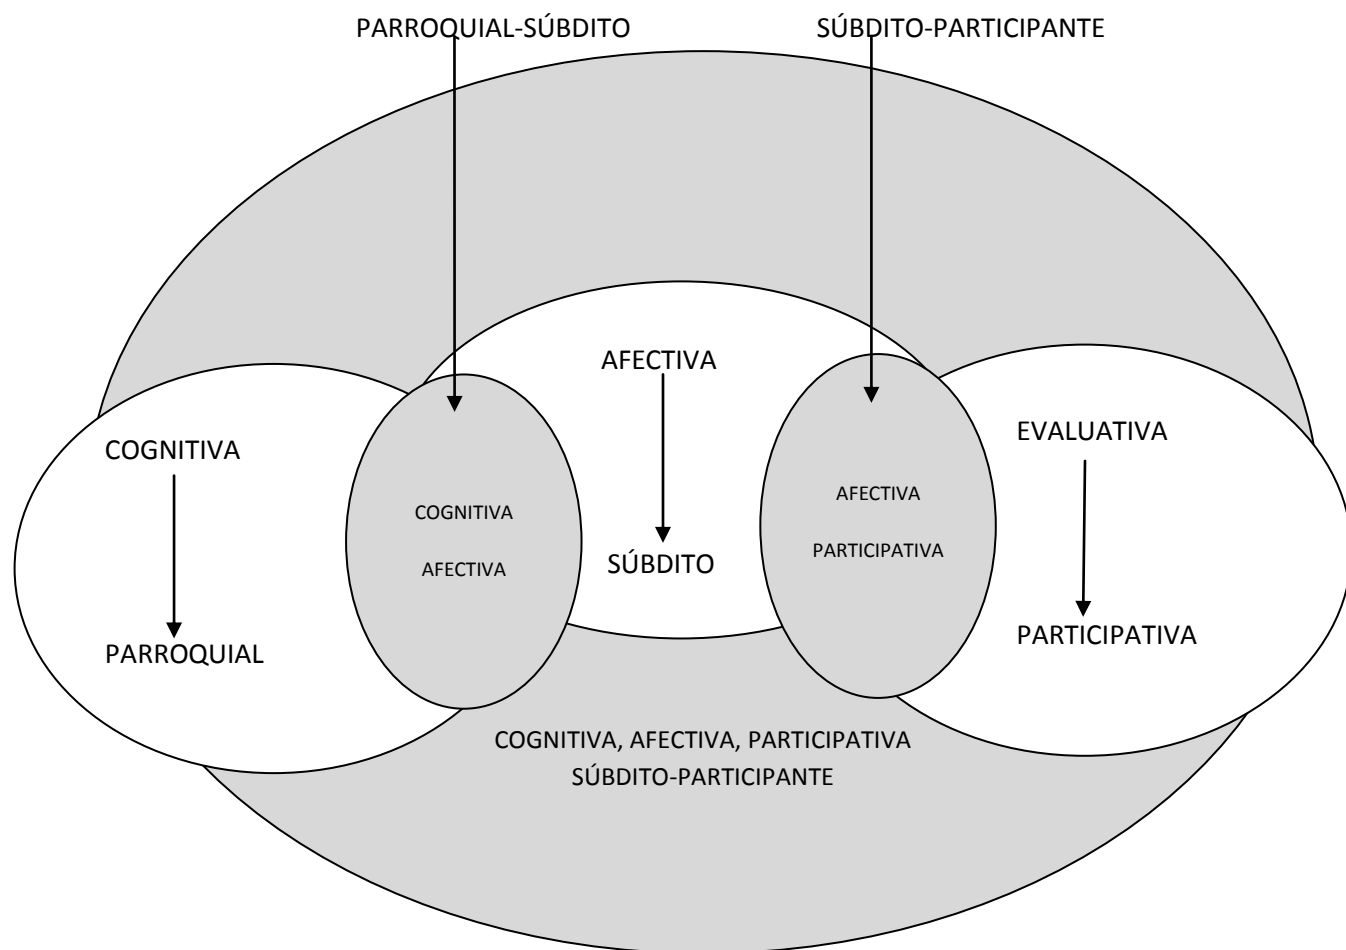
PARROQUIAL-SÚBDITO

SÚBDITO-PARTICIPANTE

AFECTIVA

SÚBDITO

COGNITIVA

PARROQUIAL

COGNITIVA

AFECTIVA

AFECTIVA

PARTICIPATIVA

EVALUATIVA

PARTICIPATIVA

COGNITIVA, AFECTIVA, PARTICIPATIVA
SÚBDITO-PARTICIPANTE